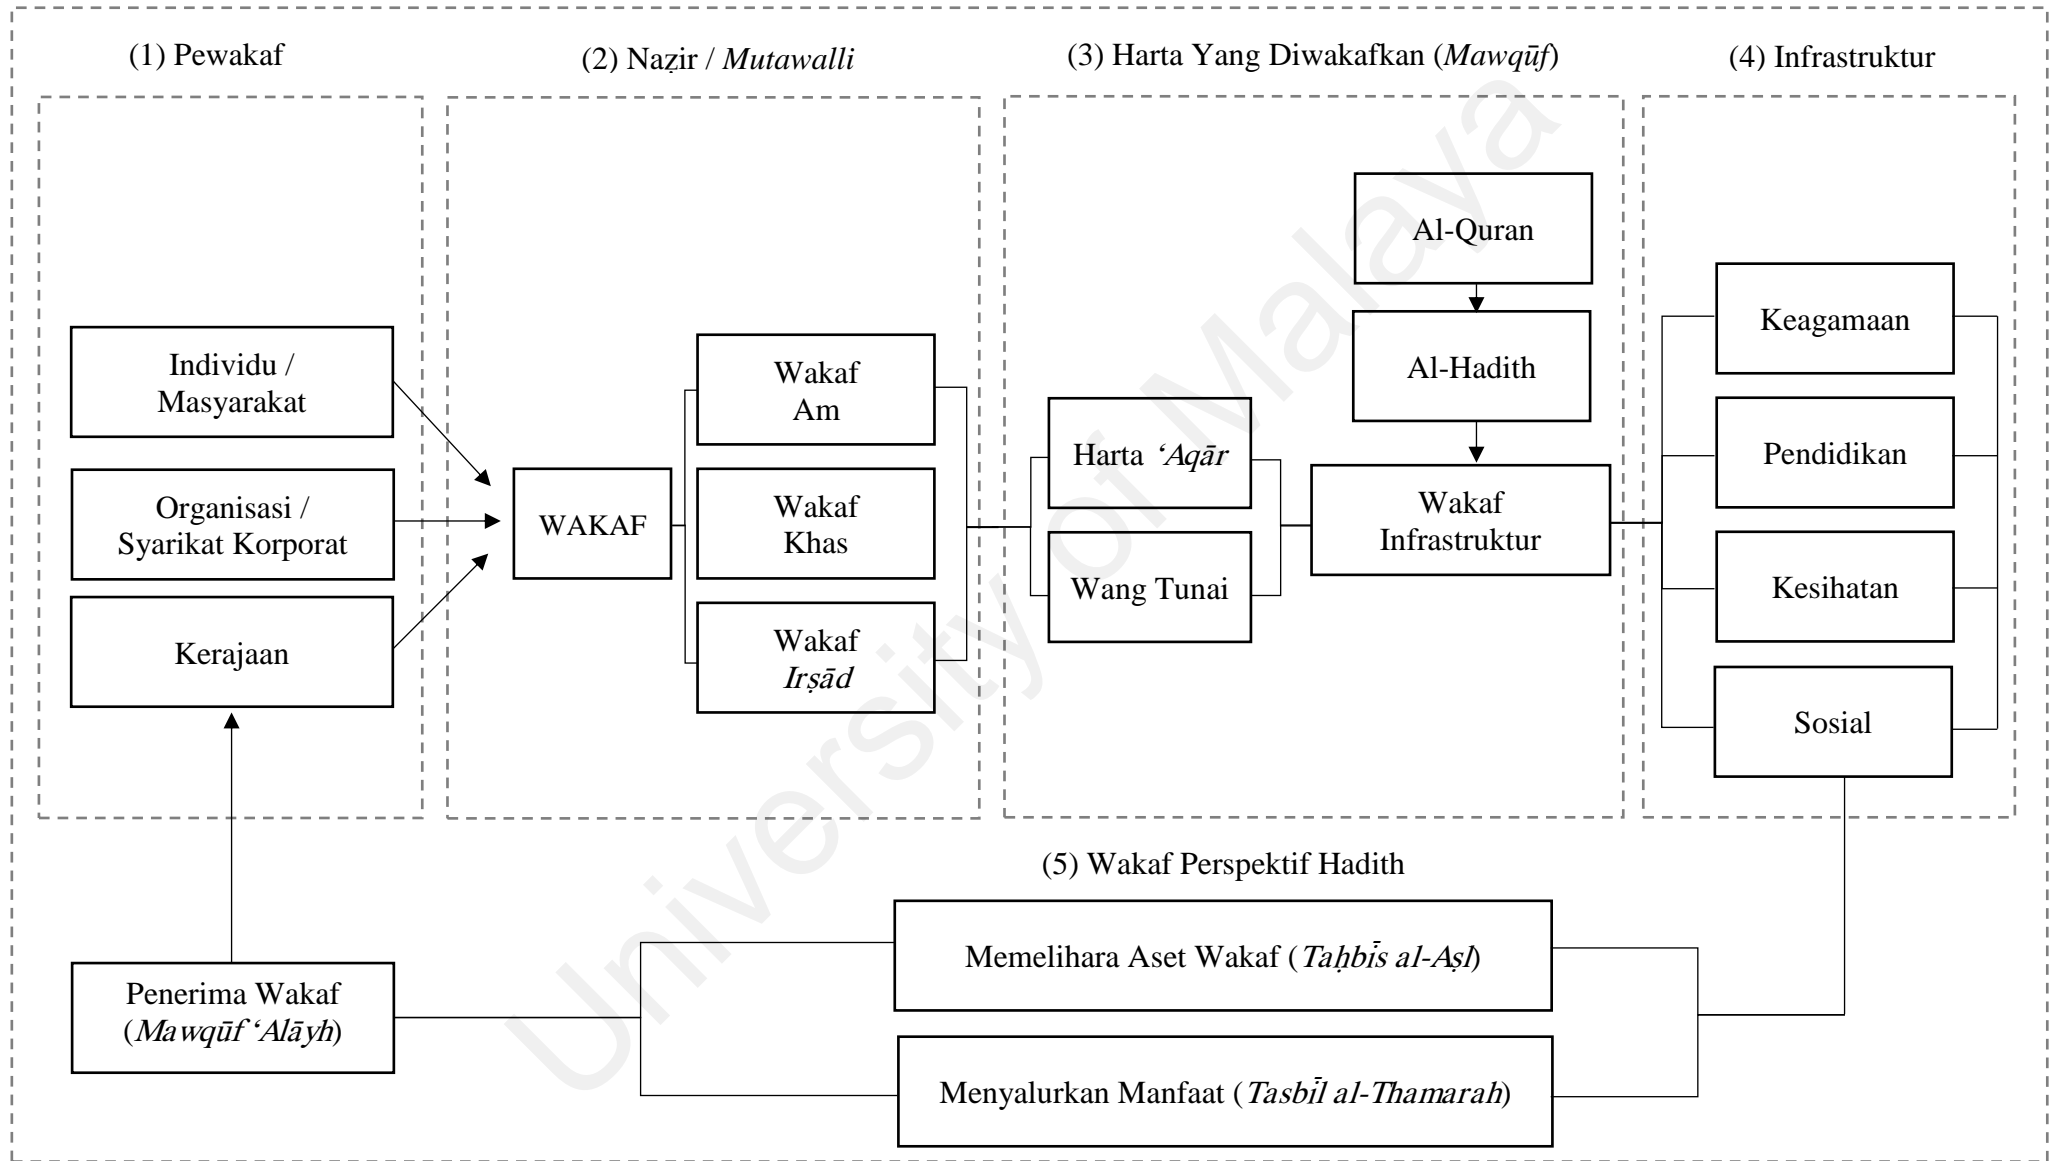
(1) Pewakaf

(2) Naẓir / Mutawalli

(3) Harta Yang Diwakafkan (Mawqūf)

(4) Infrastruktur

Individu / Masyarakat

Organisasi / Syarikat Korporat

Kerajaan

WAKAF

Wakaf Am

Wakaf Khas

Wakaf Irṣād

Harta ‘Aqār

Wang Tunai

Al-Quran

Al-Hadith

Wakaf Infrastruktur

Keagamaan

Pendidikan

Kesihatan

Sosial

(5) Wakaf Perspektif Hadith

Penerima Wakaf (Mawqūf ‘Alāyh)

Memelihara Aset Wakaf (Taḥbīs al-Aṣl)

Menyalurkan Manfaat (Tasbīl al-Thamarah)

University of Malaya